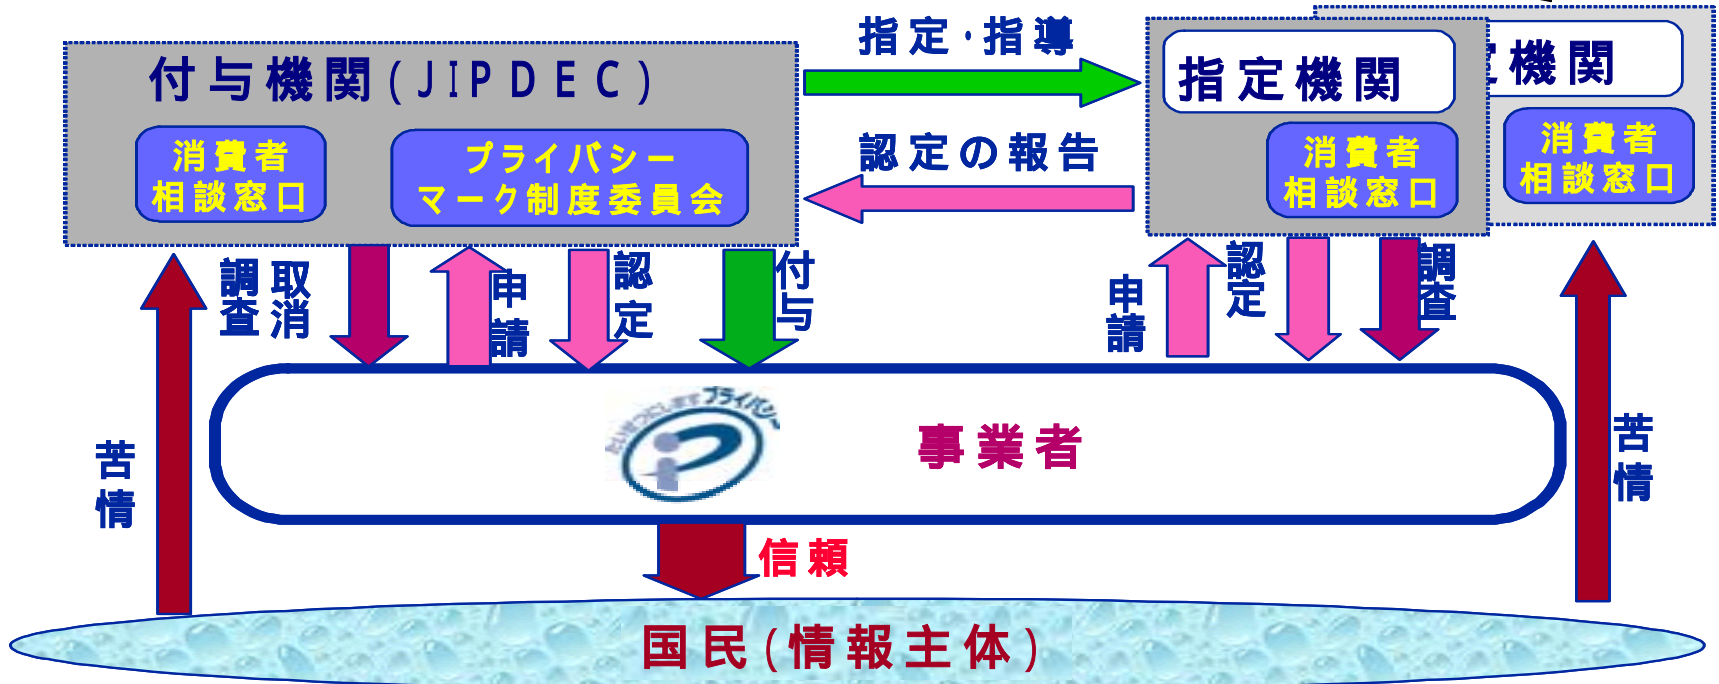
付与機関(JIPDEC)

消費者相談窓口

プライバシーマーク制度委員会

指定・指導

認定の報告

指定機関

消費者相談窓口

機関

消費者相談窓口

調査

取消

申請

認定

付与

申請

認定

調査

苦情

苦情

たいせつにしますプライバシー

事業者

信頼

国民(情報主体)